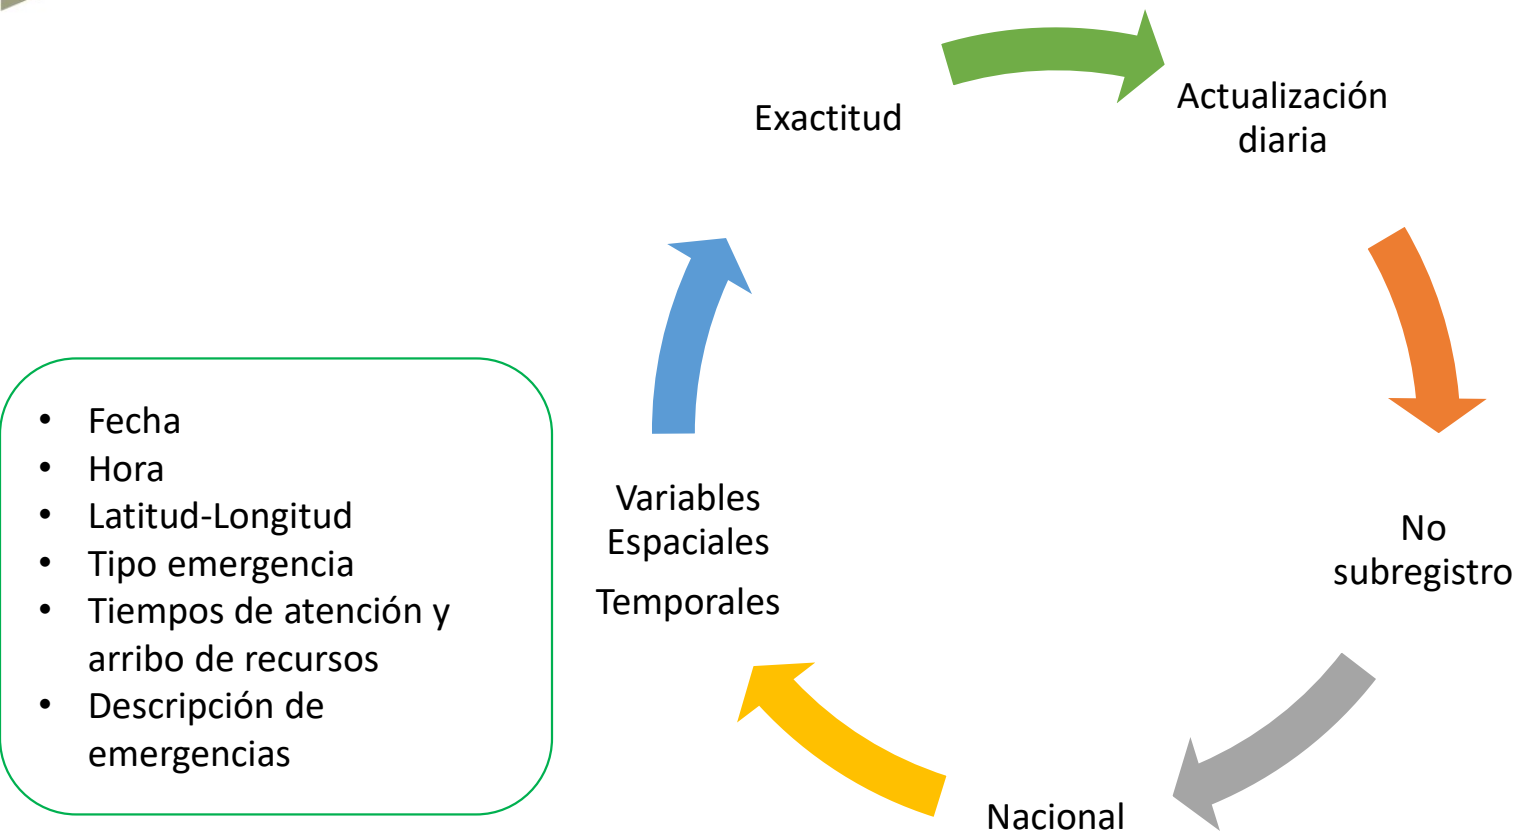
- Fecha
- Hora
- Latitud-Longitud
- Tipo emergencia
- Tiempos de atención y arribo de recursos
- Descripción de emergencias

Exactitud

Actualización diaria

No subregistro

Nacional

Variables Espaciales

Temporales